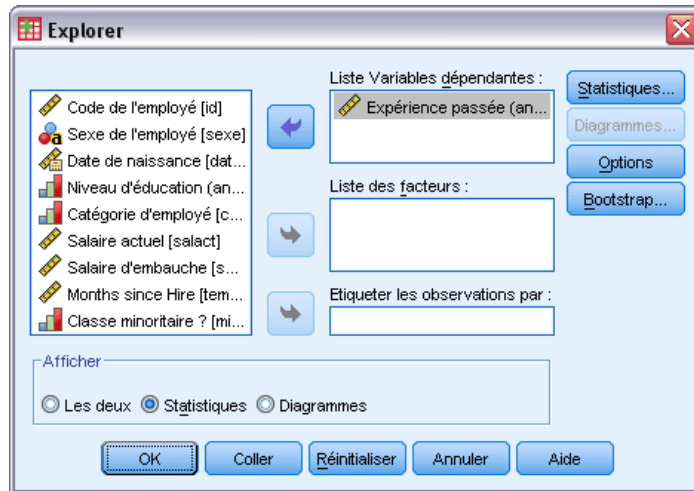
Explorer

Code de l'employé [id]
Sexe de l'employé [sexe]
Date de naissance [dat...
Niveau d'éducation (an...
Catégorie d'employé [c...
Salaire actuel [salact]
Salaire d'embauche [s...
Months since Hire [tem...
Classe minoritaire ? [mi...

Liste Variables dépendantes :
Expérience passée (an...

Liste des facteurs :

Etiqueter les observations par :

Statistiques...
Diagrammes...
Options
Bootstrap...

Afficher
Les deux Statistiques Diagrammes

OK Coller Réinitialiser Annuler Aide